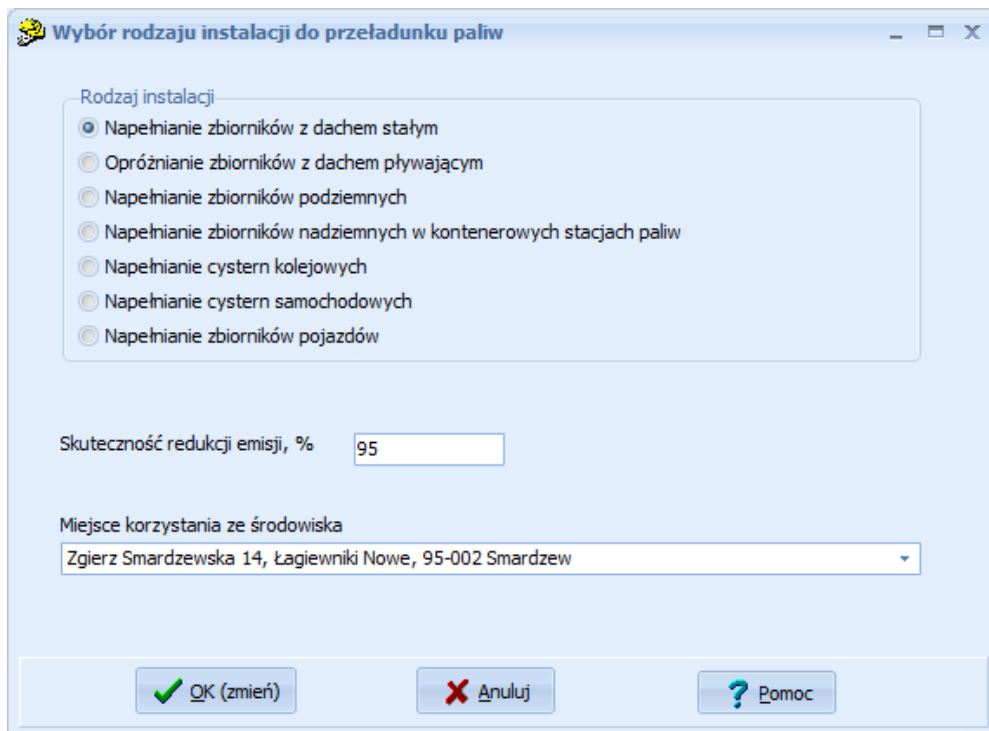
Wybór rodzaju instalacji do przeładunku paliw

Rodzaj instalacji
Napełnianie zbiorników z dachem stałym
Opróżnianie zbiorników z dachem pływającym
Napełnianie zbiorników podziemnych
Napełnianie zbiorników nadziemnych w kontenerowych stacjach paliw
Napełnianie cystern kolejowych
Napełnianie cystern samochodowych
Napełnianie zbiorników pojazdów

Skuteczność redukcji emisji, % 95

Miejsce korzystania ze środowiska
Zgierz Smardzewska 14, Łagiewniki Nowe, 95-002 Smardzew

OK (zmień)
Anuluj
Pomoc